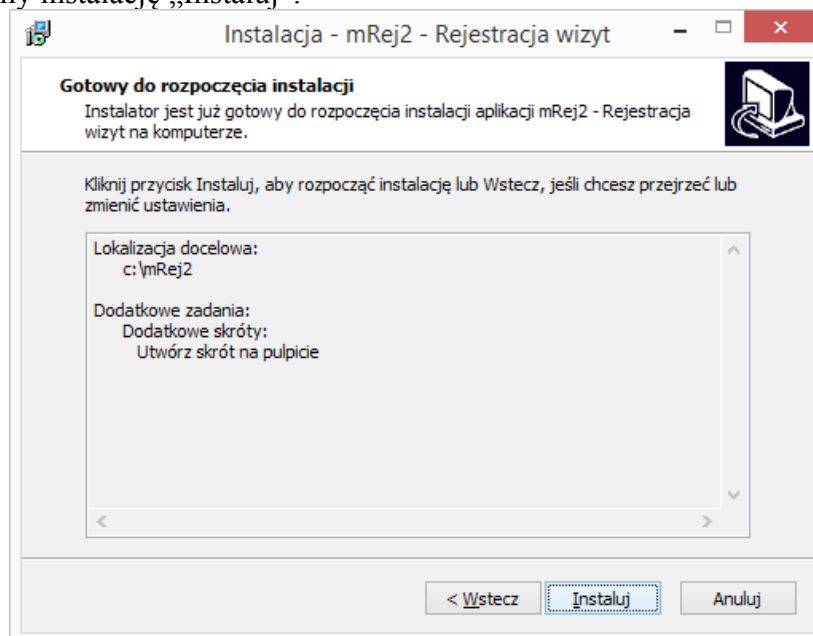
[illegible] instalację „Instaluj”.

Instalacja - mRej2 - Rejestracja wizyt

Gotowy do rozpoczęcia instalacji
Instalator jest już gotowy do rozpoczęcia instalacji aplikacji mRej2 - Rejestracja wizyt na komputerze.

Kliknij przycisk Instaluj, aby rozpocząć instalację lub Wstecz, jeśli chcesz przejrzeć lub zmienić ustawienia.

Lokalizacja docelowa:
c:\mRej2

Dodatkowe zadania:
Dodatkowe skróty:
Utwórz skrót na pulpicie

< Wstecz | Instaluj | Anuluj